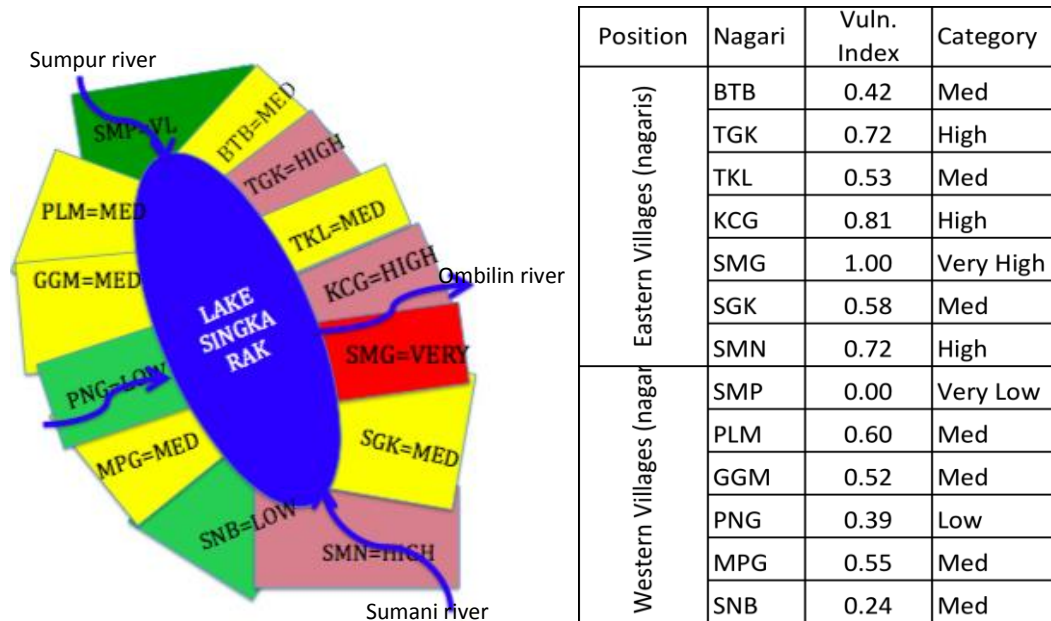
Sumpur river

SMP=VL

BTB=MED

TGK=HIGH

PLM=MED

TKL=MED

GGM=MED

KCG=HIGH

Ombilin river

LAKE SINGKA RAK

SMG=VERY

PNG=LOW

SGK=MED

MPG=MED

SNB=LOW

SMN=HIGH

Sumani river

| Position | Nagari | Vuln. Index | Category |
|---|---|---|---|
| Eastern Villages (nagaris) | BTB | 0.42 | Med |
| | TGK | 0.72 | High |
| | TKL | 0.53 | Med |
| | KCG | 0.81 | High |
| | SMG | 1.00 | Very High |
| | SGK | 0.58 | Med |
| | SMN | 0.72 | High |
| Western Villages (nagar | SMP | 0.00 | Very Low |
| | PLM | 0.60 | Med |
| | GGM | 0.52 | Med |
| | PNG | 0.39 | Low |
| | MPG | 0.55 | Med |
| | SNB | 0.24 | Med |